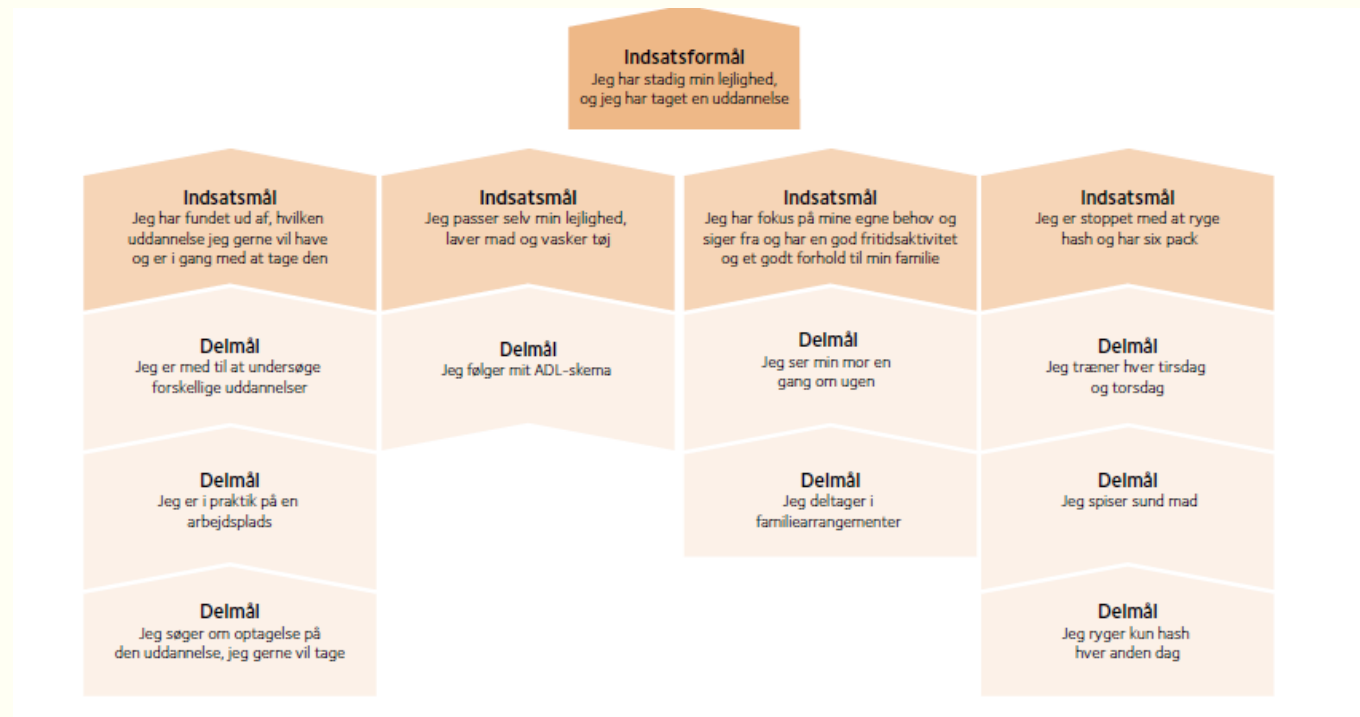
Indsatsformål
Jeg har stadig min lejlighed, og jeg har taget en uddannelse

Indsatsmål
Jeg har fundet ud af, hvilken uddannelse jeg gerne vil have og er i gang med at tage den

Delmål
Jeg er med til at undersøge forskellige uddannelser

Delmål
Jeg er i praktik på en arbejdsplads

Delmål
Jeg søger om optagelse på den uddannelse, jeg gerne vil tage

Indsatsmål
Jeg passer selv min lejlighed, laver mad og vasker tøj

Delmål
Jeg følger mit ADL-skema

Indsatsmål
Jeg har fokus på mine egne behov og siger fra og har en god fritidsaktivitet og et godt forhold til min familie

Delmål
Jeg ser min mor en gang om ugen

Delmål
Jeg deltager i familiearrangementer

Indsatsmål
Jeg er stoppet med at ryge hash og har six pack

Delmål
Jeg træner hver tirsdag og torsdag

Delmål
Jeg spiser sund mad

Delmål
Jeg ryger kun hash hver anden dag